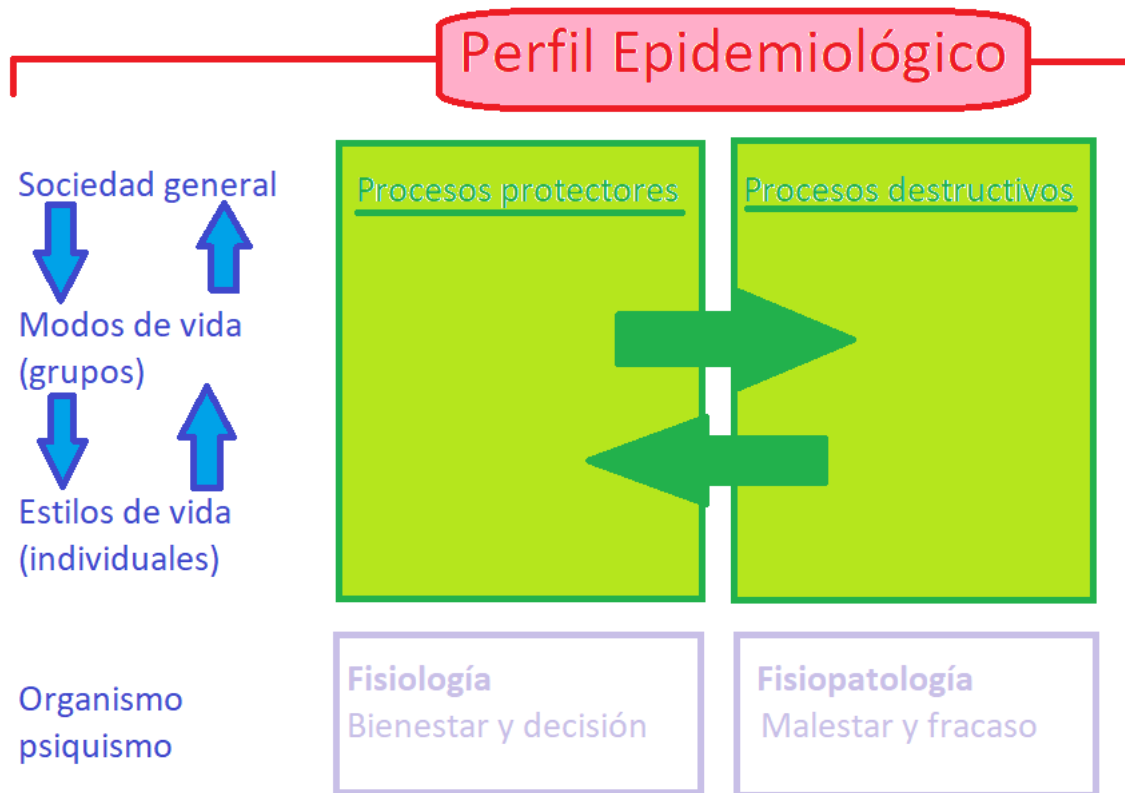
Perfil Epidemiológico

Sociedad general

Modos de vida (grupos)

Estilos de vida (individuales)

Organismo psiquismo

Procesos protectores

Procesos destructivos

Fisiología
Bienestar y decisión

Fisiopatología
Malestar y fracaso